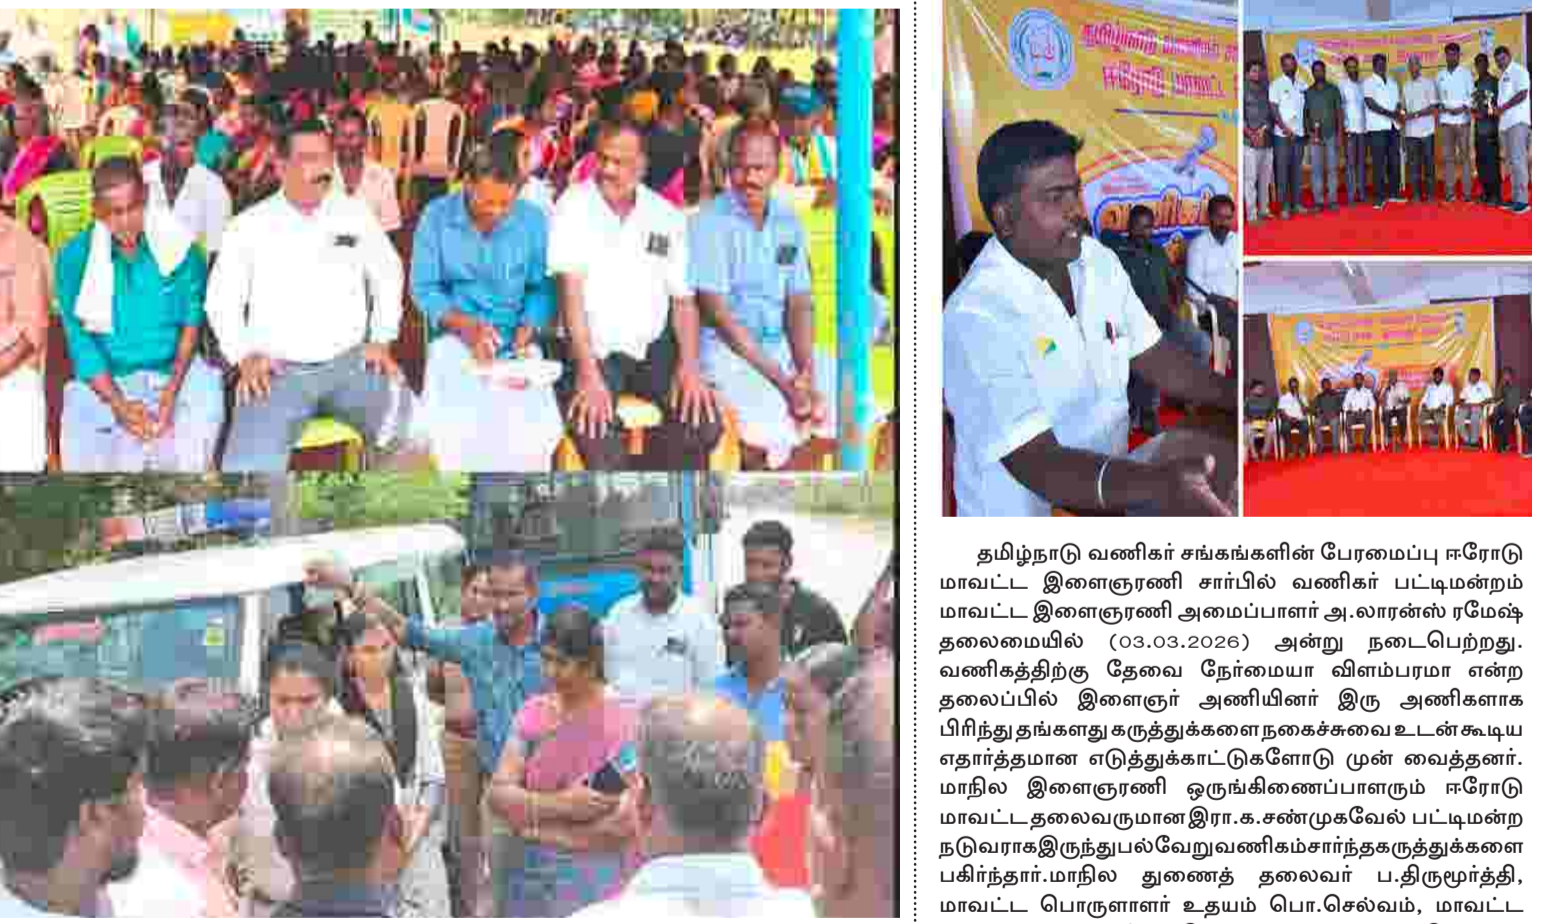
தமிழ்நாடு வணிகர் சங்கங்களின் பேரமைப்பு ஈரோடு மாவட்ட இளைஞரணி சார்பில் வணிகர் பட்டிமன்றம் மாவட்ட இளைஞரணி அமைப்பாளர் அ.லாரன்ஸ் ரமேஷ் தலைமையில் (03.03.2026) அன்று நடைபெற்றது. வணிகத்திற்கு தேவை நேர்மையா விளம்பரமா என்ற தலைப்பில் இளைஞர் அணியினர் இரு அணிகளாக பிரிந்து தங்களது கருத்துக்களை நகைச்சுவை உடன் கூடிய எதார்த்தமான எடுத்துக்காட்டுகளோடு முன் வைத்தனர். மாநில இளைஞரணி ஒருங்கிணைப்பாளரும் ஈரோடு மாவட்ட தலைவருமான இரா.க.சண்முகவேல் பட்டிமன்ற நடுவராக இருந்து பல்வேறு வணிகம் சார்ந்த கருத்துக்களை பகிர்ந்தார். மாநில துணைத் தலைவர் ப.திருமூர்த்தி, மாவட்ட பொருளாளர் உதயம் பொ.செல்வம், மாவட்ட